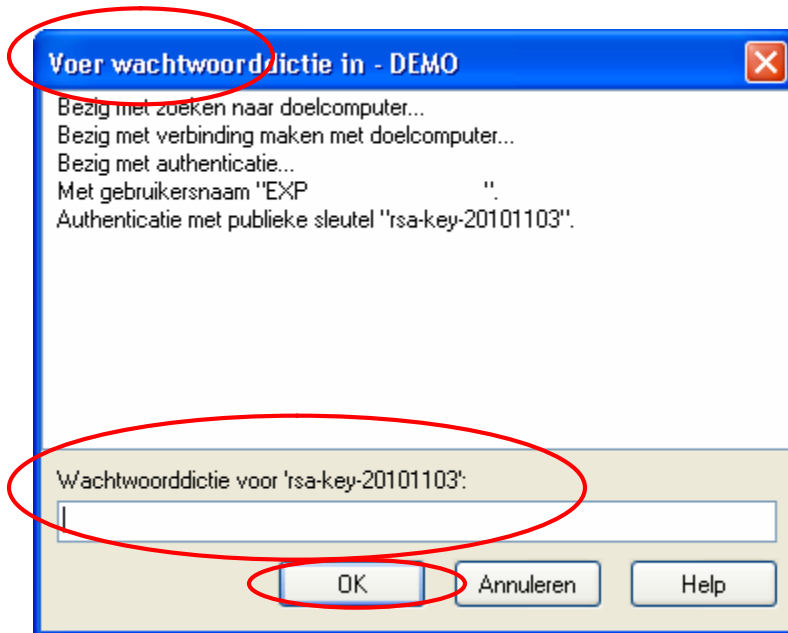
Voer wachtwoorddictie in - DEMO

Bezig met zoeken naar doelcomputer...
Bezig met verbinding maken met doelcomputer...
Bezig met authenticatie...
Met gebruikersnaam "EXP ".
Authenticatie met publieke sleutel "rsa-key-20101103".

Wachtwoorddictie voor 'rsa-key-20101103':

OK Annuleren Help